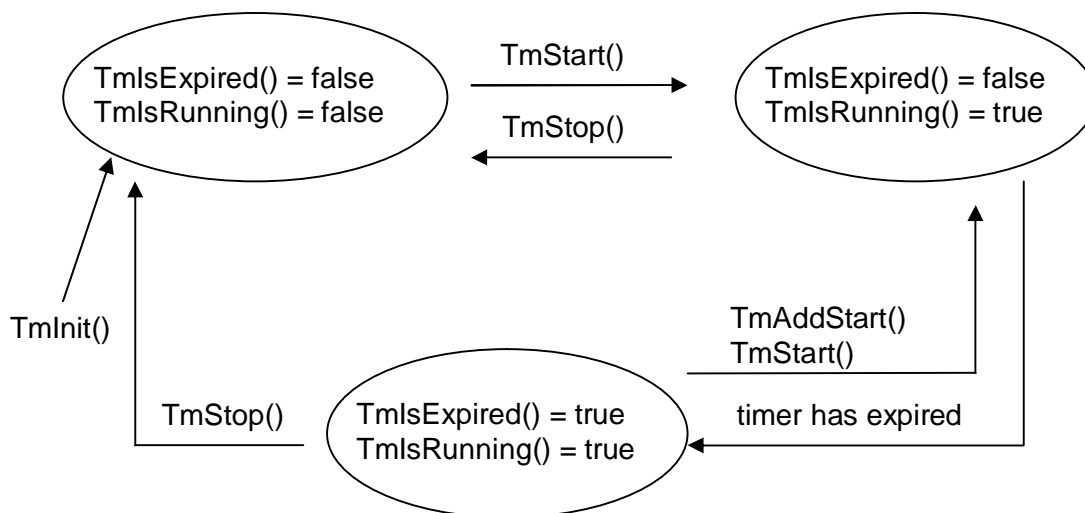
TmIsExpired() = false
TmIsRunning() = false

TmStart()

TmStop()

TmIsExpired() = false
TmIsRunning() = true

TmInit()

TmAddStart()
TmStart()

TmStop()

TmIsExpired() = true
TmIsRunning() = true

timer has expired